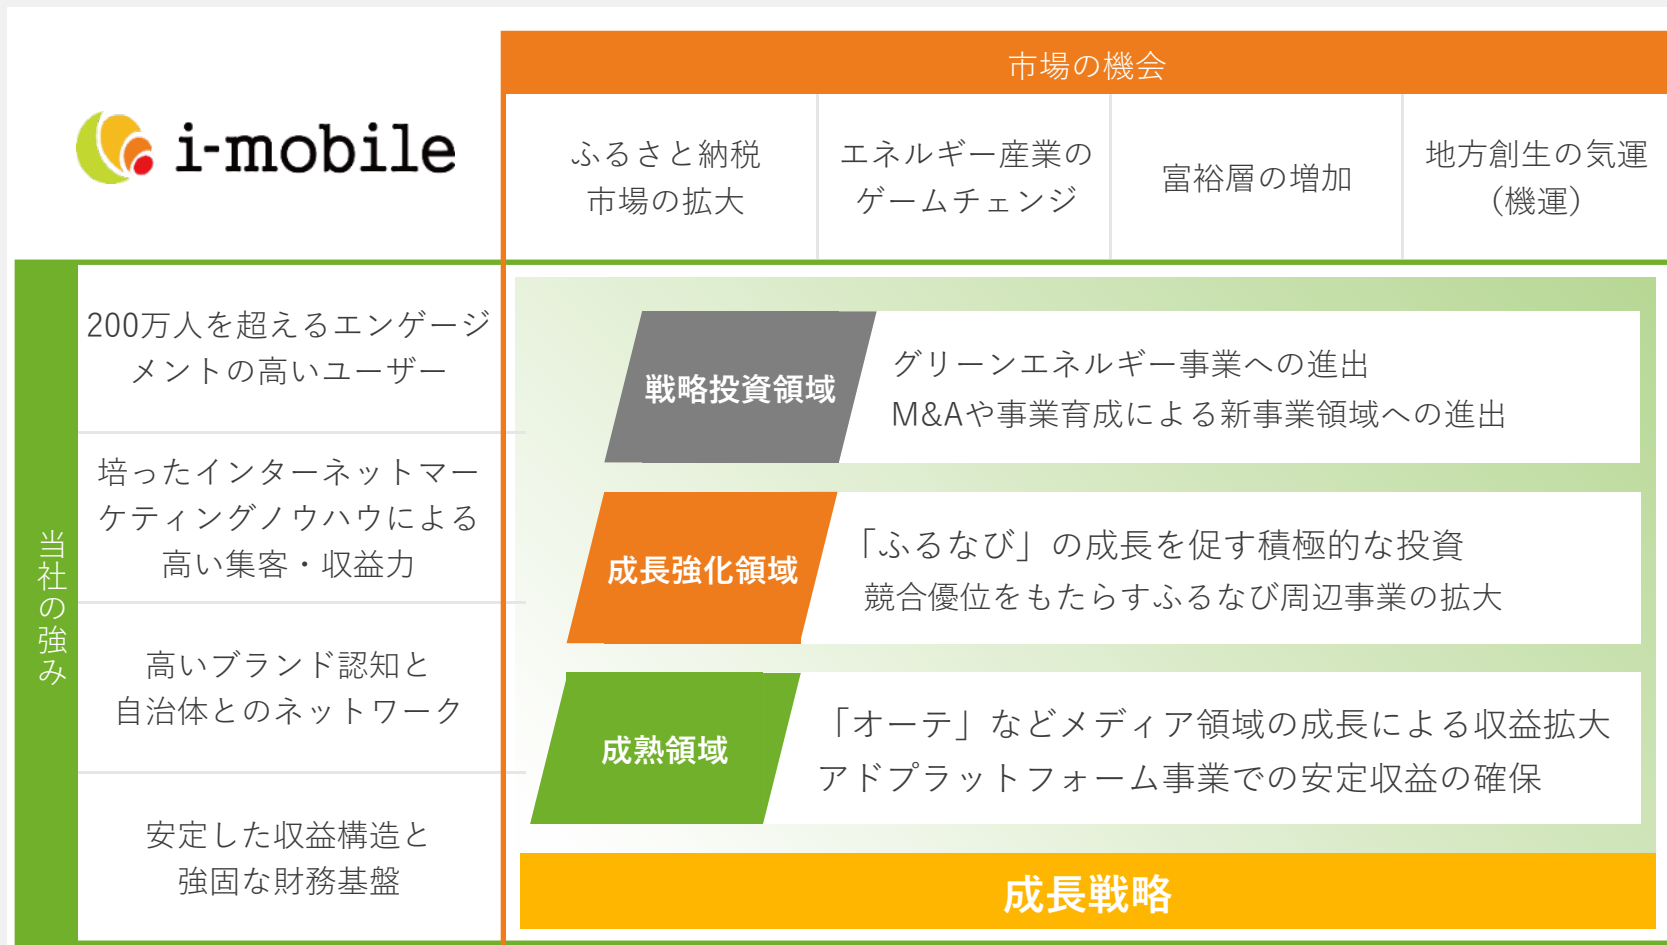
i-mobile

市場の機会

ふるさと納税市場の拡大

エネルギー産業のゲームチェンジ

富裕層の増加

地方創生の気運（機運）

当社の強み

200万人を超えるエンゲージメントの高いユーザー

培ったインターネットマーケティングノウハウによる高い集客・収益力

高いブランド認知と自治体とのネットワーク

安定した収益構造と強固な財務基盤

戦略投資領域

グリーンエネルギー事業への進出
M&Aや事業育成による新事業領域への進出

成長強化領域

「ふるなび」の成長を促す積極的な投資
競合優位をもたらすふるなび周辺事業の拡大

成熟領域

「オーテ」などメディア領域の成長による収益拡大
アドプラットフォーム事業での安定収益の確保

成長戦略